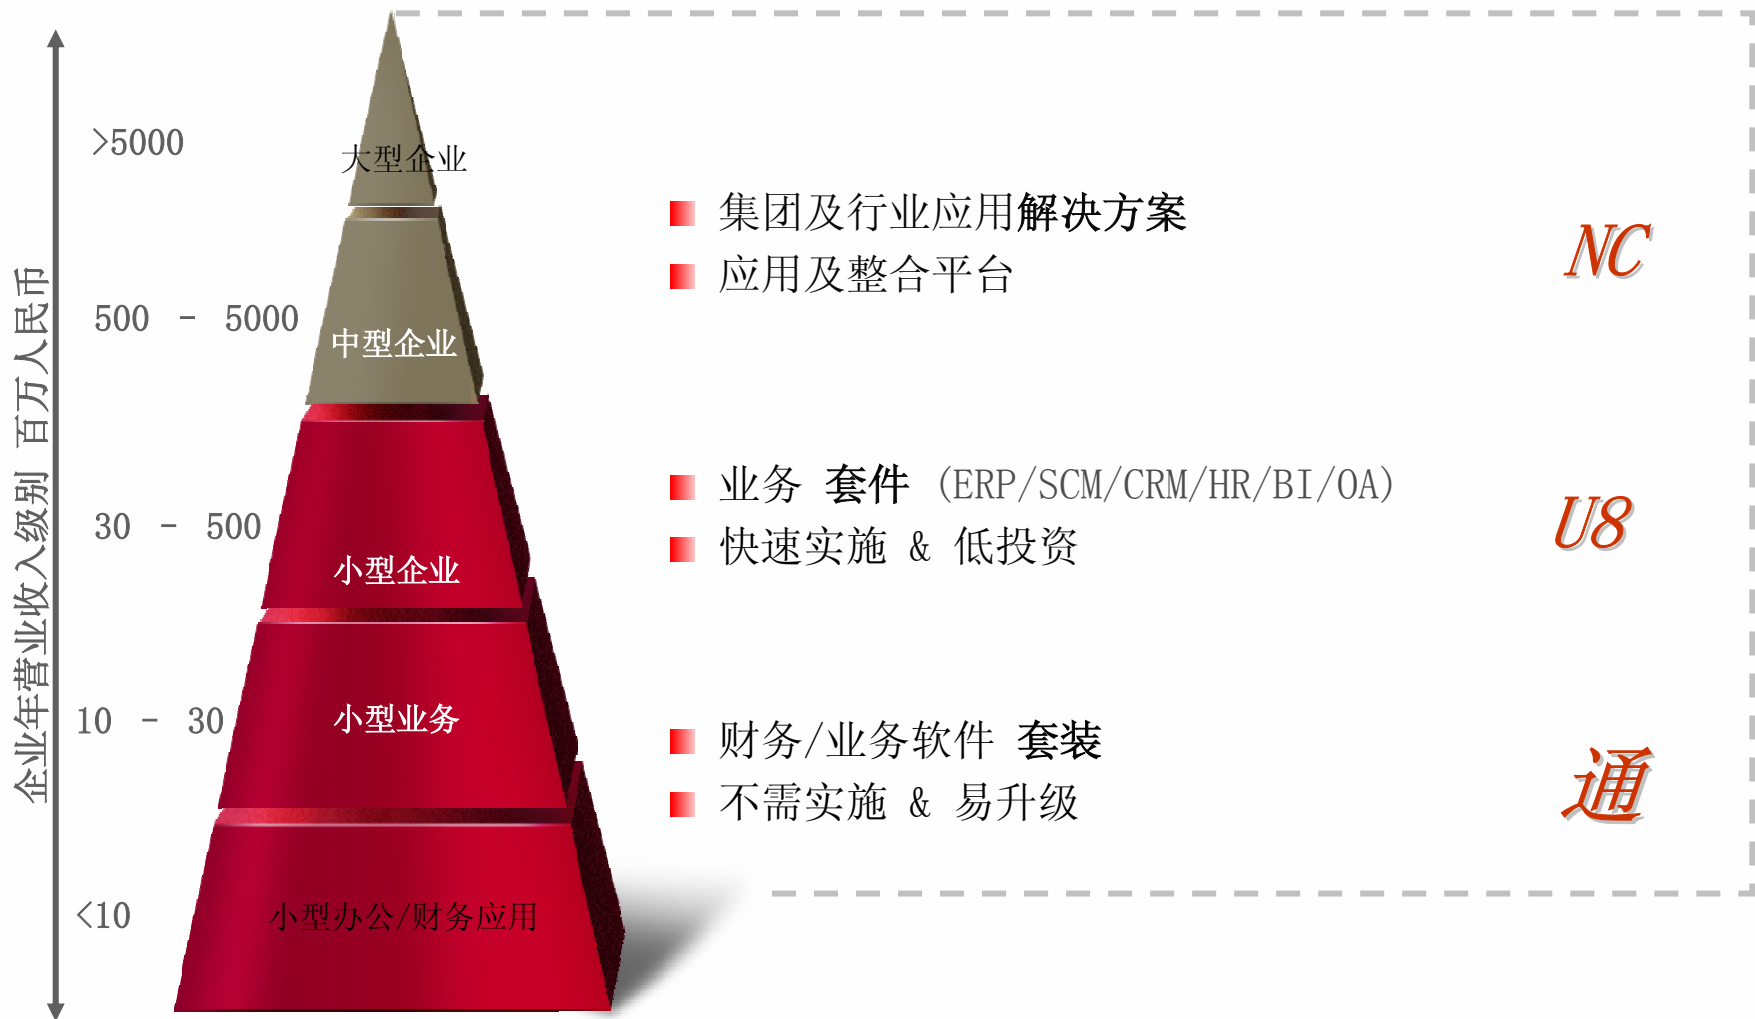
企业年营业收入级别 百万人民币

>5000

500 – 5000

30 – 500

10 – 30

<10

大型企业

中型企业

小型企业

小型业务

小型办公/财务应用

集团及行业应用解决方案

应用及整合平台

NC

业务 套件 (ERP/SCM/CRM/HR/BI/OA)

快速实施 & 低投资

U8

财务/业务软件 套装

不需实施 & 易升级

通